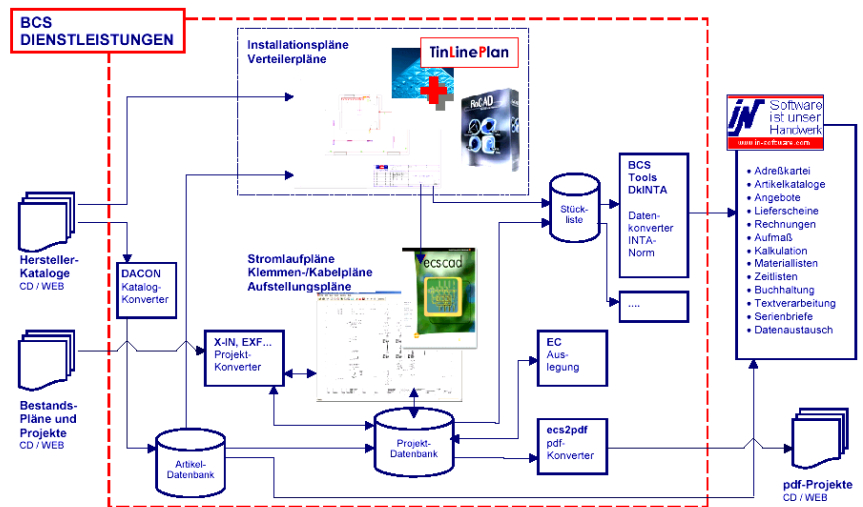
BCS DIENSTLEISTUNGEN

Installationspläne Verteilerpläne

TinLinePlan

RoCAD

Software ist unser Handwerk
www.in-software.com

BCS Tools DkINTA

Daten-konverter INTA-Norm

Stück-liste

- Adreßkartei
- Artikelkataloge
- Angebote
- Lieferscheine
- Rechnungen
- Aufmaß
- Kalkulation
- Materiallisten
- Zeitlisten
- Buchhaltung
- Textverarbeitung
- Serienbriefe
- Datenaustausch

Hersteller-Kataloge
CD / WEB

DACON
Katalog-Konverter

Stromlaufpläne Klemmen-/Kabelpläne Aufstellungspläne

ecscad

....

X-IN, EXF...
Projekt-Konverter

EC
Aus-legung

Bestands-Pläne und Projekte
CD / WEB

Artikel-Datenbank

Projekt-Datenbank

ecs2pdf
pdf-Konverter

pdf-Projekte
CD / WEB